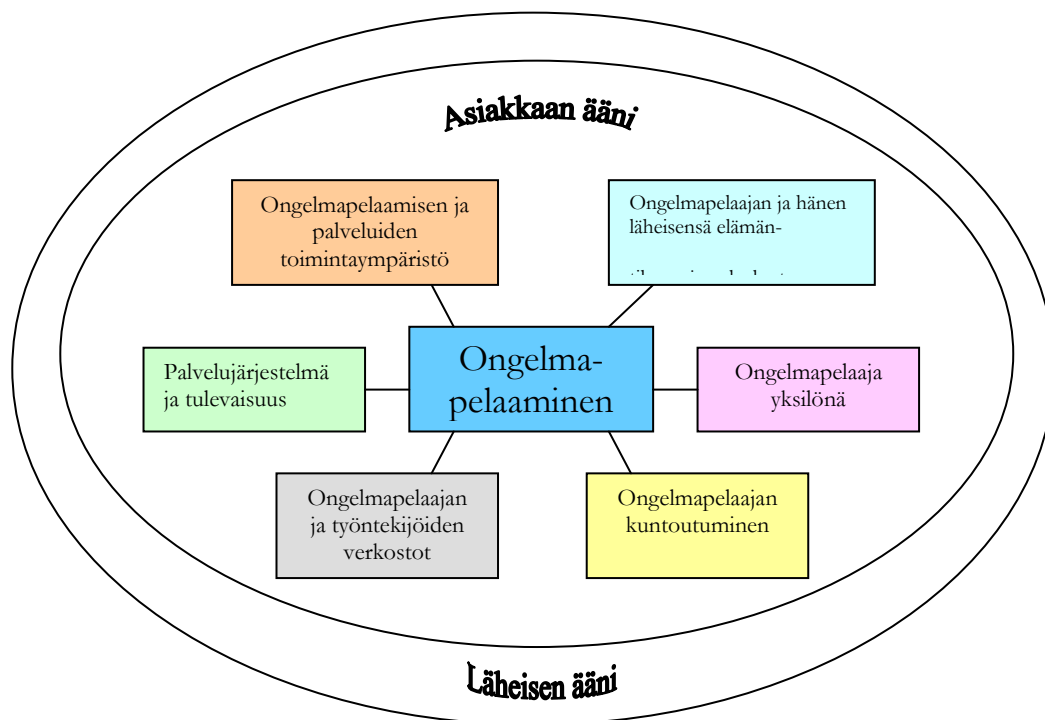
Asiakkaan ääni

Ongelmapelaamisen ja palveluiden toimintaympäristö

Ongelmapelaajan ja hänen läheisensä elämän-

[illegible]

Palvelujärjestelmä ja tulevaisuus

Ongelmapelaaminen

Ongelmapelaaja yksilönä

Ongelmapelaajan ja työntekijöiden verkostot

Ongelmapelaajan kuntoutuminen

Läheisen ääni